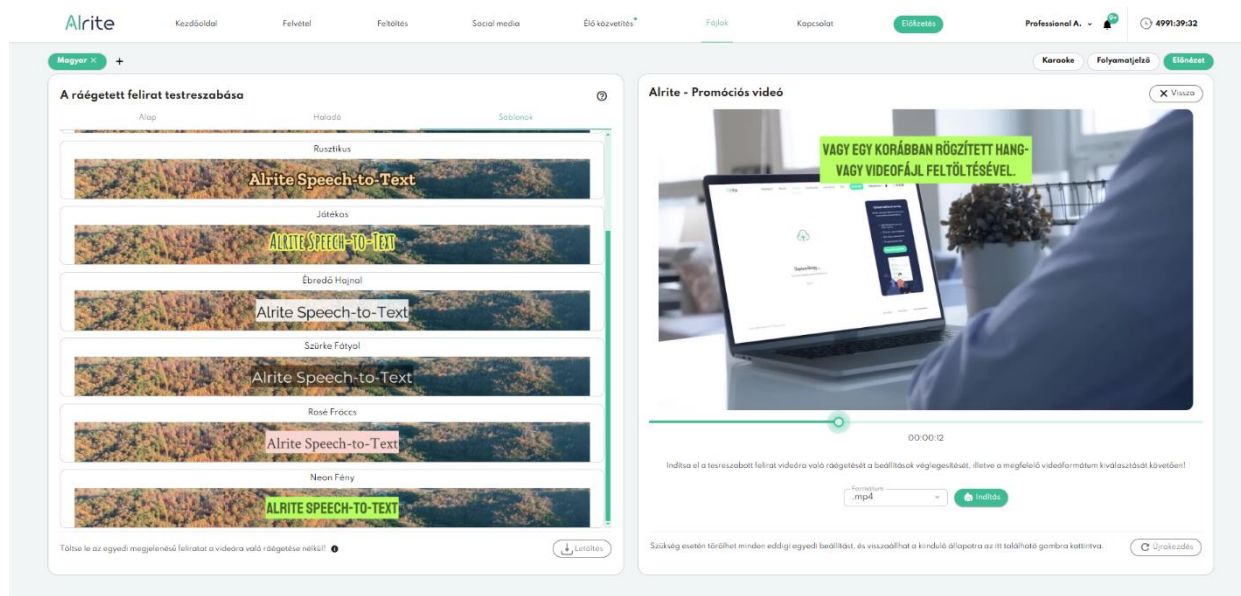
Alrite Kezdőoldal Felvétel Feltöltés Social media Élő közvetítés Fájlok Kapcsolat Előfizetés Professional A. 4991:39:32

Magyar × +

Karaoke Folyamatjelző Előnézet

A ráégetett felirat testreszabása

Alap Haladó Sablonok

Rusztikus

Alrite Speech-to-Text

Játékos

ALRITE SPEECH-TO-TEXT

Ébredő Hajnal

Alrite Speech-to-Text

Szürke Fátyol

Alrite Speech-to-Text

Rosé Fröccs

Alrite Speech-to-Text

Neon Fény

ALRITE SPEECH-TO-TEXT

Töltse le az egyedi megjelenésű feliratot a videóra való ráégetése nélkül!

Letöltés

Alrite - Promóciós videó

Vissza

VAGY EGY KORÁBBAN RÖGZÍTETT HANG- VAGY VIDEOFÁJL FELTÖLTÉSÉVEL.

00:00:12

Indítsa el a testreszabott felirat videóra való ráégetését a beállítások véglegesítését, illetve a megfelelő videóformátum kiválasztását követően!

Formátum
.mp4

Indítás

Szükség esetén törölheti minden eddigi egyedi beállítást, és visszaállhat a kiinduló állapotra az itt található gombra kattintva.

Újrakezdés